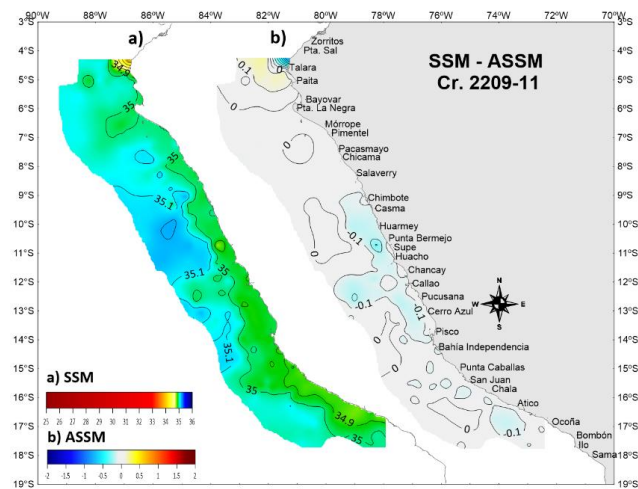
90°W 88°W 86°W 84°W 82°W 80°W 78°W 76°W 74°W 72°W 70°W

3°S 4°S 5°S 6°S 7°S 8°S 9°S 10°S 11°S 12°S 13°S 14°S 15°S 16°S 17°S 18°S 19°S

a)

b)

SSM - ASSM
Cr. 2209-11

Zorritos
Pta. Sal
Talara
Paita
Bayovar
Pta. La Negra
Mórrope
Pimentel
Pacasmayo
Chicama
Salaverry
Chimbote
Casma
Huarmey
Punta Bermejo
Supe
Huacho
Chancay
Callao
Pucusana
Cerro Azul
Pisco
Bahía Independencia
Punta Caballas
San Juan
Chala
Atico
Ocoña
Bombón
Ilo
Sama

N
W E
S

34.9
35
35.1
35
35.1
35
35.1
35
34.9
35

-0.1
0
0
-0.1
0
-0.1
-0.1
0
-0.1

a) SSM
25 26 27 28 29 30 31 32 33 34 35 36

b) ASSM
-2 -1.5 -1 -0.5 0 0.5 1 1.5 2